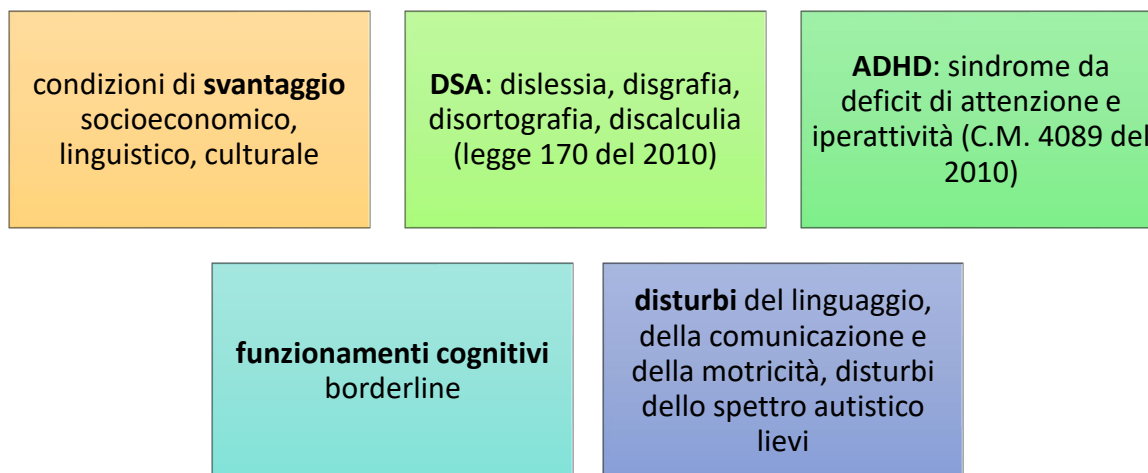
condizioni di **svantaggio** socioeconomico, linguistico, culturale

**DSA**: dislessia, disgrafia, disortografia, discalculia (legge 170 del 2010)

**ADHD**: sindrome da deficit di attenzione e iperattività (C.M. 4089 del 2010)

**funzionamenti cognitivi** borderline

**disturbi** del linguaggio, della comunicazione e della motricità, disturbi dello spettro autistico lievi